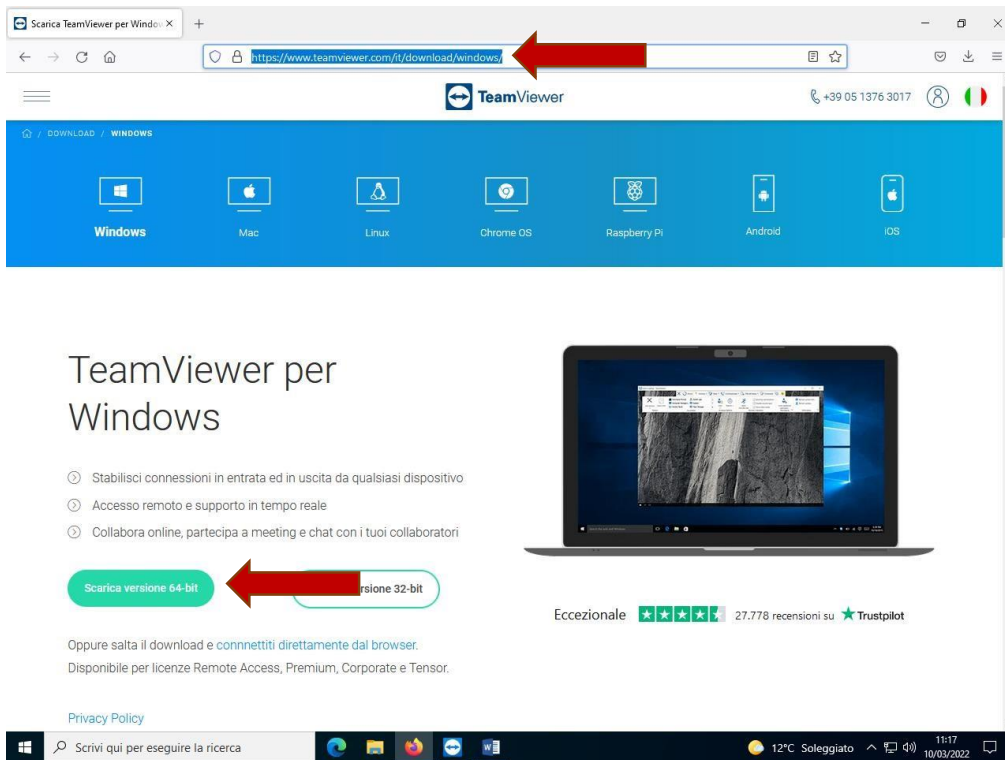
Scarica TeamViewer per Windo ×

https://www.teamviewer.com/it/download/windows/

TeamViewer

+39 05 1376 3017

/ DOWNLOAD / WINDOWS

Windows
Mac
Linux
Chrome OS
Raspberry Pi
Android
iOS

TeamViewer per Windows

Stabilisci connessioni in entrata ed in uscita da qualsiasi dispositivo

Accesso remoto e supporto in tempo reale

Collabora online, partecipa a meeting e chat con i tuoi collaboratori

Scarica versione 64-bit

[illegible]rsione 32-bit

Eccezionale 27.778 recensioni su Trustpilot

Oppure salta il download e connnettiti direttamente dal browser.
Disponibile per licenze Remote Access, Premium, Corporate e Tensor.

Privacy Policy

Scrivi qui per eseguire la ricerca

12°C Soleggiato 11:17 10/03/2022